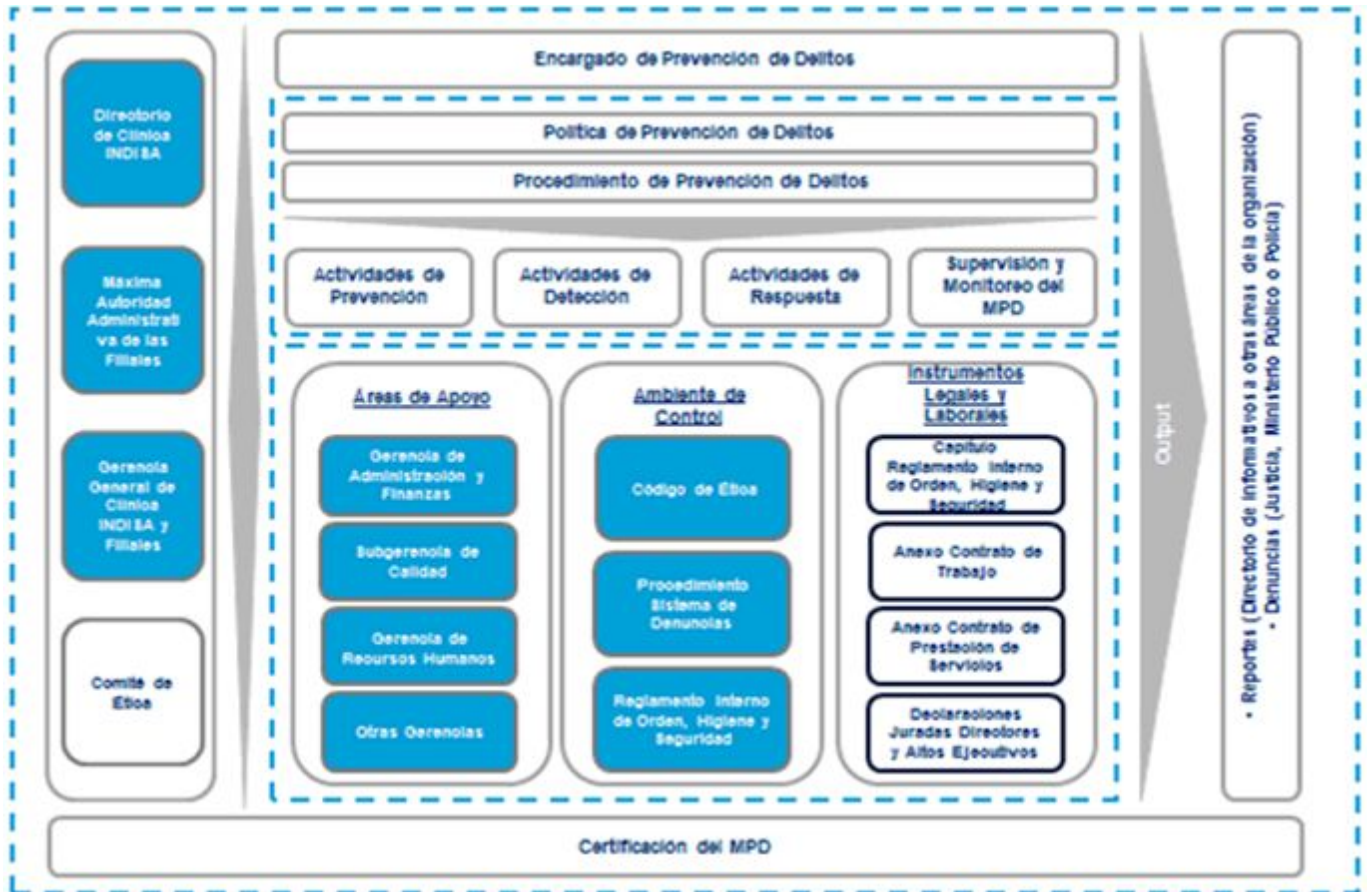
Directorio de Clinica INDISA

Maxima Autoridad Administrativa de las Filiales

Gerencia General de Clinica INDISA y Filiales

Comité de Etica

Encargado de Prevención de Delitos

Politica de Prevención de Delitos

Procedimiento de Prevención de Delitos

Actividades de Prevención

Actividades de Detección

Actividades de Respuesta

Supervisión y Monitoreo del MPD

Áreas de Apoyo

Gerencia de Administración y Finanzas

Subgerencia de Calidad

Gerencia de Recursos Humanos

Otras Gerencias

Ambiente de Control

Código de Etica

Procedimiento Sistema de Denuncias

Reglamento Interno de Orden, Higiene y Seguridad

Instrumentos Legales y Laborales

Capítulo Reglamento Interno de Orden, Higiene y Seguridad

Anexo Contrato de Trabajo

Anexo Contrato de Prestación de Servicios

Declaraciones Juradas Directores y Altos Ejecutivos

Output

• Reportes (Directorio de informativos a otras áreas de la organización)
• Denuncias (Justicia, Ministerio Público o Policía)

Certificación del MPD